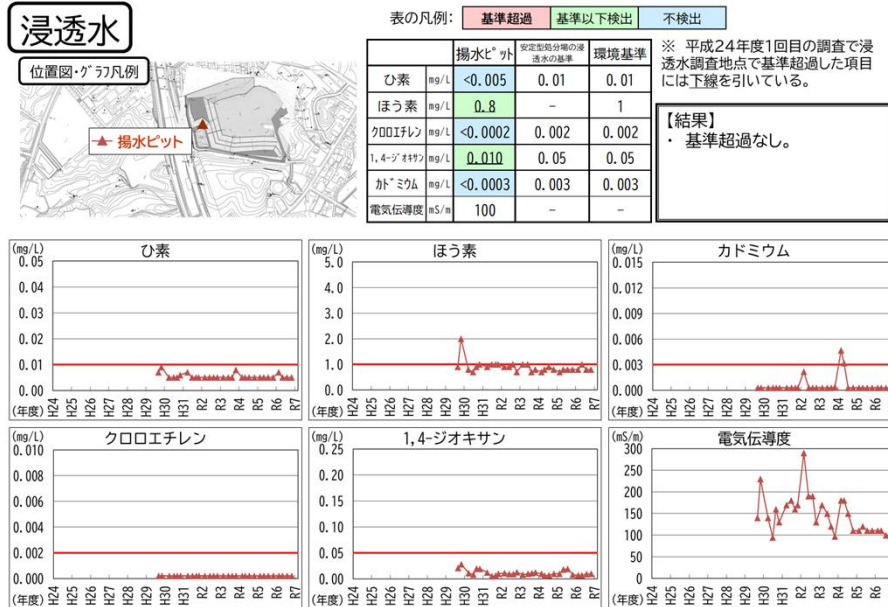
浸透水

位置図・グラフ凡例

揚水ピット

表の凡例：　基準超過　基準以下検出　不検出

| | | 揚水ピット | 安定型処分場の浸透水の基準 | 環境基準 |
|---|---|---|---|---|
| ひ素 | mg/L | <0.005 | 0.01 | 0.01 |
| ほう素 | mg/L | 0.8 | – | 1 |
| クロロエチレン | mg/L | <0.0002 | 0.002 | 0.002 |
| 1,4-ジオキサン | mg/L | 0.010 | 0.05 | 0.05 |
| カドミウム | mg/L | <0.0003 | 0.003 | 0.003 |
| 電気伝導度 | mS/m | 100 | – | – |

※　平成24年度1回目の調査で浸透水調査地点で基準超過した項目には下線を引いている。

【結果】
・基準超過なし。

(mg/L) ひ素
0.05 0.04 0.03 0.02 0.01 0.00
(年度) H24 H25 H26 H27 H28 H29 H30 H31 R2 R3 R4 R5 R6 R7

(mg/L) ほう素
5.0 4.0 3.0 2.0 1.0 0.0
(年度) H24 H25 H26 H27 H28 H29 H30 H31 R2 R3 R4 R5 R6 R7

(mg/L) カドミウム
0.015 0.012 0.009 0.006 0.003 0.000
(年度) H24 H25 H26 H27 H28 H29 H30 H31 R2 R3 R4 R5 R6

(mg/L) クロロエチレン
0.010 0.008 0.006 0.004 0.002 0.000
(年度) H24 H25 H26 H27 H28 H29 H30 H31 R2 R3 R4 R5 R6 R7

(mg/L) 1,4-ジオキサン
0.25 0.20 0.15 0.10 0.05 0.00
(年度) H24 H25 H26 H27 H28 H29 H30 H31 R2 R3 R4 R5 R6 R7

(mS/m) 電気伝導度
300 250 200 150 100 50 0
(年度) H24 H25 H26 H27 H28 H29 H30 H31 R2 R3 R4 R5 R6